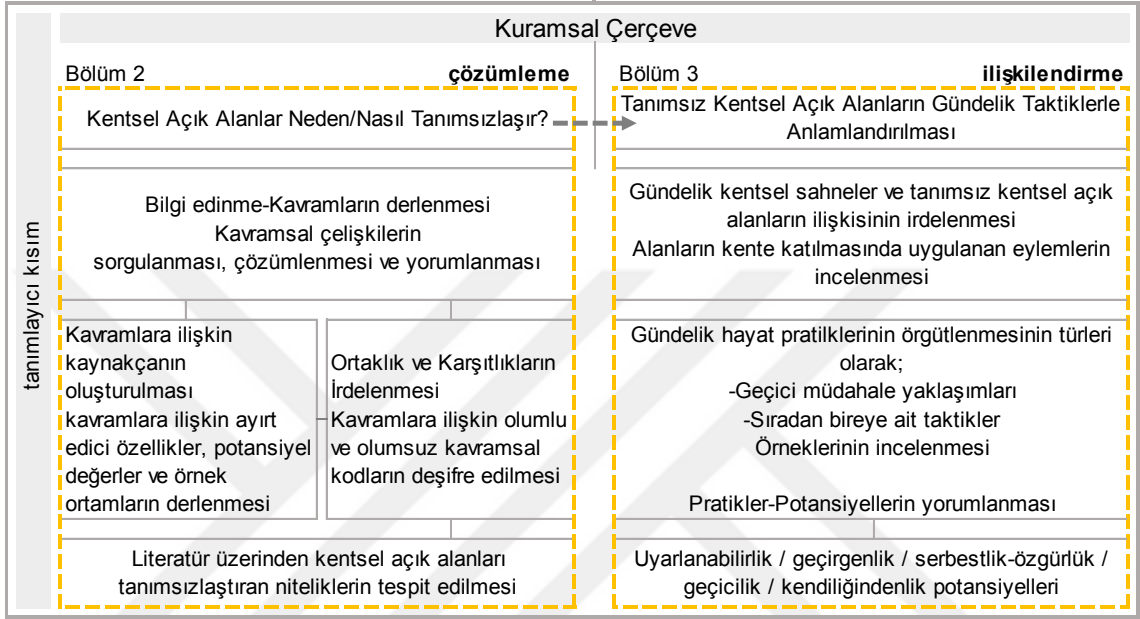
Kuramsal Çerçeve

tanımlayıcı kısım

Bölüm 2 **çözümleme**

Kentsel Açık Alanlar Neden/Nasıl Tanımsızlaşır?

Bilgi edinme-Kavramların derlenmesi
Kavramsal çelişkilerin sorgulanması, çözümlenmesi ve yorumlanması

Kavramlara ilişkin kaynakçanın oluşturulması kavramlara ilişkin ayırt edici özellikler, potansiyel değerler ve örnek ortamların derlenmesi

Ortaklık ve Karşıtlıkların İrdelenmesi
Kavramlara ilişkin olumlu ve olumsuz kavramsal kodların deşifre edilmesi

Literatür üzerinden kentsel açık alanları tanımsızlaştıran niteliklerin tespit edilmesi

Bölüm 3 **ilişkilendirme**

Tanımsız Kentsel Açık Alanların Gündelik Taktiklerle Anlamlandırılması

Gündelik kentsel sahneler ve tanımsız kentsel açık alanların ilişkisinin irdelenmesi
Alanların kente katılmasında uygulanan eylemlerin incelenmesi

Gündelik hayat pratiklerinin örgütlenmesinin türleri olarak;
-Geçici müdahale yaklaşımları
-Sıradan bireye ait taktikler
Örneklerinin incelenmesi

Pratikler-Potansiyellerin yorumlanması

Uyarlanabilirlik / geçirgenlik / serbestlik-özgürlük / geçicilik / kendiliğindenlik potansiyelleri